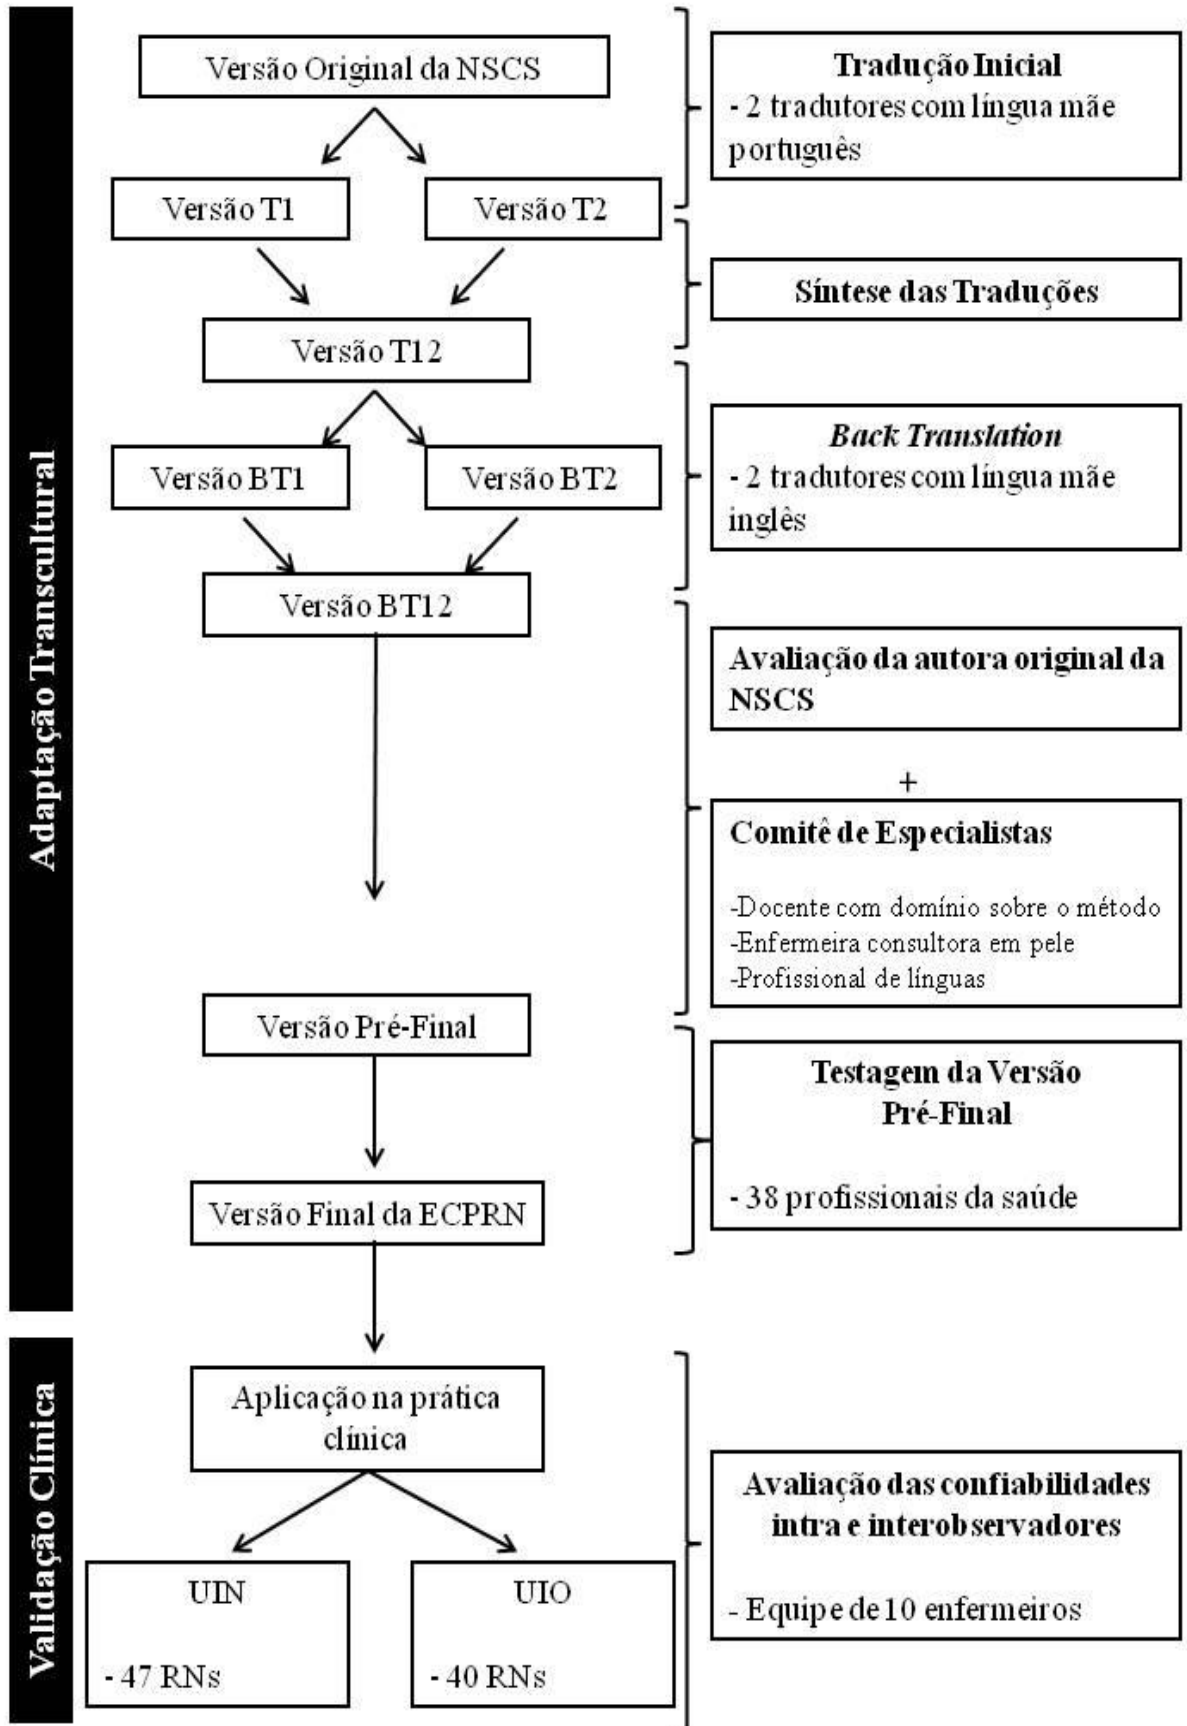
Adaptação Transcultural

Versão Original da NSCS

Versão T1

Versão T2

Tradução Inicial
- 2 tradutores com língua mãe português

Versão T12

Síntese das Traduções

Versão BT1

Versão BT2

Versão BT12

Back Translation
- 2 tradutores com língua mãe inglês

Avaliação da autora original da NSCS

+

Comitê de Especialistas

-Docente com domínio sobre o método
-Enfermeira consultora em pele
-Profissional de línguas

Versão Pré-Final

Versão Final da ECPRN

Testagem da Versão Pré-Final

- 38 profissionais da saúde

Validação Clínica

Aplicação na prática clínica

UIN

- 47 RNs

UIO

- 40 RNs

Avaliação das confiabilidades intra e interobservadores

- Equipe de 10 enfermeiros